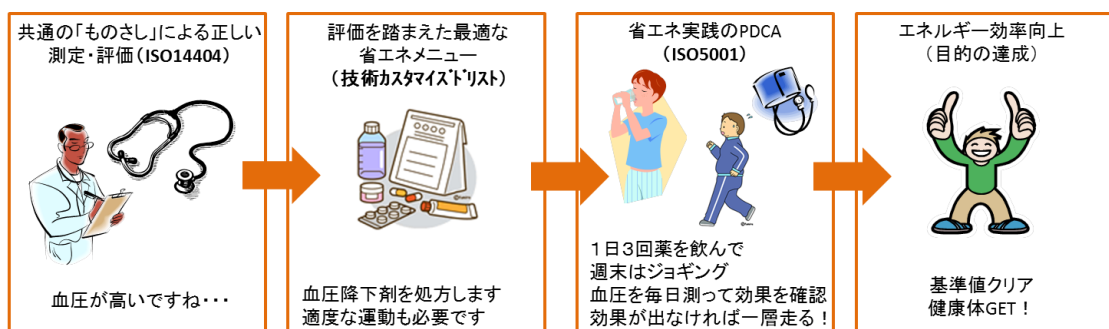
共通の「ものさし」による正しい測定・評価（ISO14404）

血圧が高いですね・・・

評価を踏まえた最適な省エネメニュー
（技術カスタマイズドリスト）

血圧降下剤を処方します
適度な運動も必要です

省エネ実践のPDCA
（ISO5001）

１日３回薬を飲んで
週末はジョギング
血圧を毎日測って効果を確認
効果が出なければ一層走る！

エネルギー効率向上
（目的の達成）

基準値クリア
健康体GET！